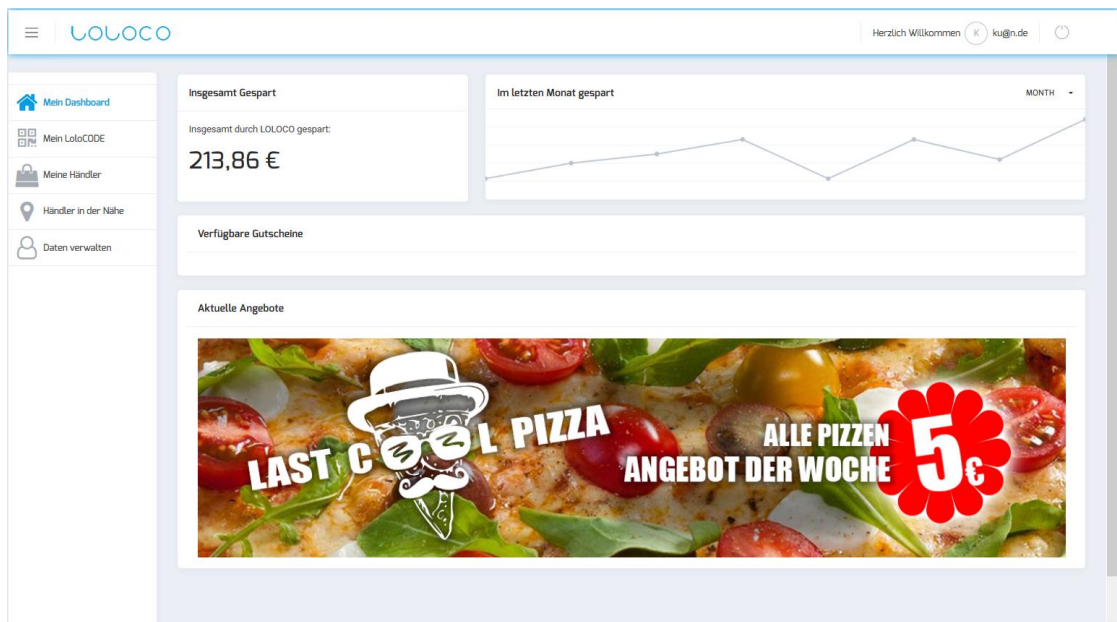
LOLOCO

Herzlich Willkommen K ku@n.de

Mein Dashboard
Mein LoloCODE
Meine Händler
Händler in der Nähe
Daten verwalten

Insgesamt Gespart

Insgesamt durch LOLOCO gespart:

213,86 €

Im letzten Monat gespart

MONTH

Verfügbare Gutscheine

Aktuelle Angebote

LAST COOL PIZZA

ALLE PIZZEN
ANGEBOT DER WOCHE

5€